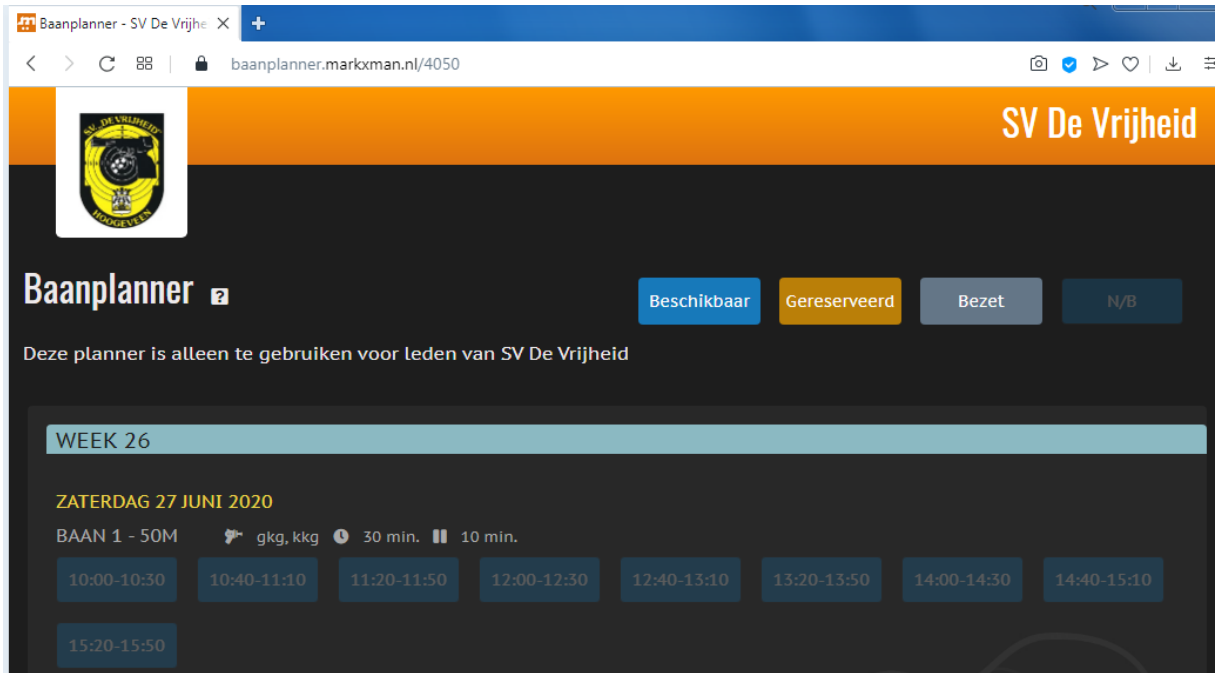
Baanplanner - SV De Vrijhe ×

baanplanner.markxman.nl/4050

SV De Vrijheid

SV DE VRIJHEID
HOOGEVEEN

Baanplanner ?

Beschikbaar Gereserveerd Bezet N/B

Deze planner is alleen te gebruiken voor leden van SV De Vrijheid

WEEK 26

ZATERDAG 27 JUNI 2020

BAAN 1 - 50M gkg, kkg 30 min. 10 min.

10:00-10:30 10:40-11:10 11:20-11:50 12:00-12:30 12:40-13:10 13:20-13:50 14:00-14:30 14:40-15:10

15:20-15:50